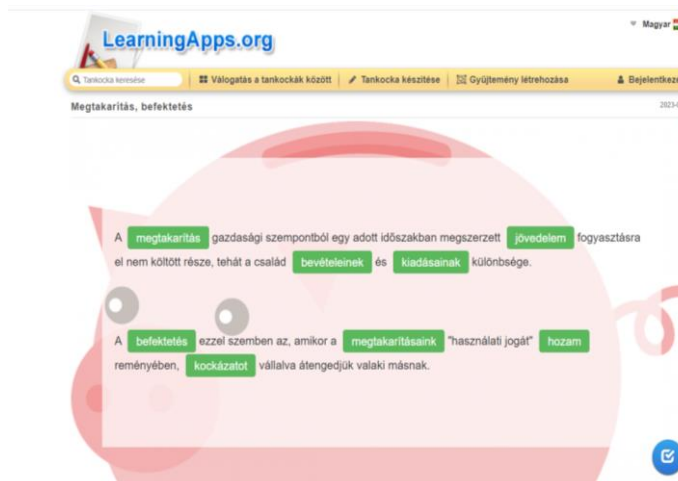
LearningApps.org

Magyar

Tankocka keresése | Válogatás a tankockák között | Tankocka készítése | Gyűjtemény létrehozása | Bejelentkez

Megtakarítás, befektetés

2023-

A megtakarítás gazdasági szempontból egy adott időszakban megszerzett jövedelem fogyasztásra el nem költött része, tehát a család bevételeinek és kiadásainak különbsége.

A befektetés ezzel szemben az, amikor a megtakarításaink "használati jogát" hozam reményében, kockázatot vállalva átengedjük valaki másnak.